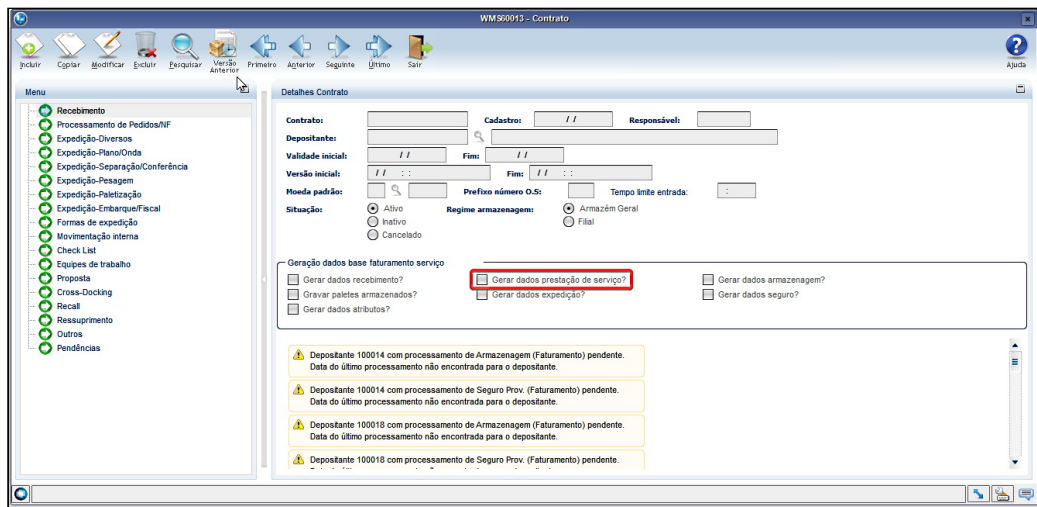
WMS60013 - Contrato

Incluir Copiar Modificar Excluir Pesquisar Versão Anterior Primeiro Anterior Seguinte Último Sair Ajuda

Menu

Recebimento
Processamento de Pedidos/NF
Expedição-Diversos
Expedição-Plano/Onda
Expedição-Separação/Conferência
Expedição-Pesagem
Expedição-Paletização
Expedição-Embarque/Fiscal
Formas de expedição
Movimentação interna
Check List
Equipes de trabalho
Proposta
Cross-Docking
Recall
Ressuprimento
Outros
Pendências

Detalhes Contrato

Contrato: Cadastro: / / Responsável:
Depositante:
Validade inicial: / / Fim: / /
Versão inicial: / / : : Fim: / / : :
Moeda padrão: Prefixo número O.S: Tempo limite entrada: :
Situação: Ativo Inativo Cancelado Regime armazenagem: Armazém Geral Filial

Geração dados base faturamento serviço
Gerar dados recebimento? Gerar dados prestação de serviço? Gerar dados armazenagem?
Gravar paletes armazenados? Gerar dados expedição? Gerar dados seguro?
Gerar dados atributos?

Depositante 100014 com processamento de Armazenagem (Faturamento) pendente. Data do último processamento não encontrada para o depositante.

Depositante 100014 com processamento de Seguro Prov. (Faturamento) pendente. Data do último processamento não encontrada para o depositante.

Depositante 100018 com processamento de Armazenagem (Faturamento) pendente. Data do último processamento não encontrada para o depositante.

Depositante 100018 com processamento de Seguro Prov. (Faturamento) pendente. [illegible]